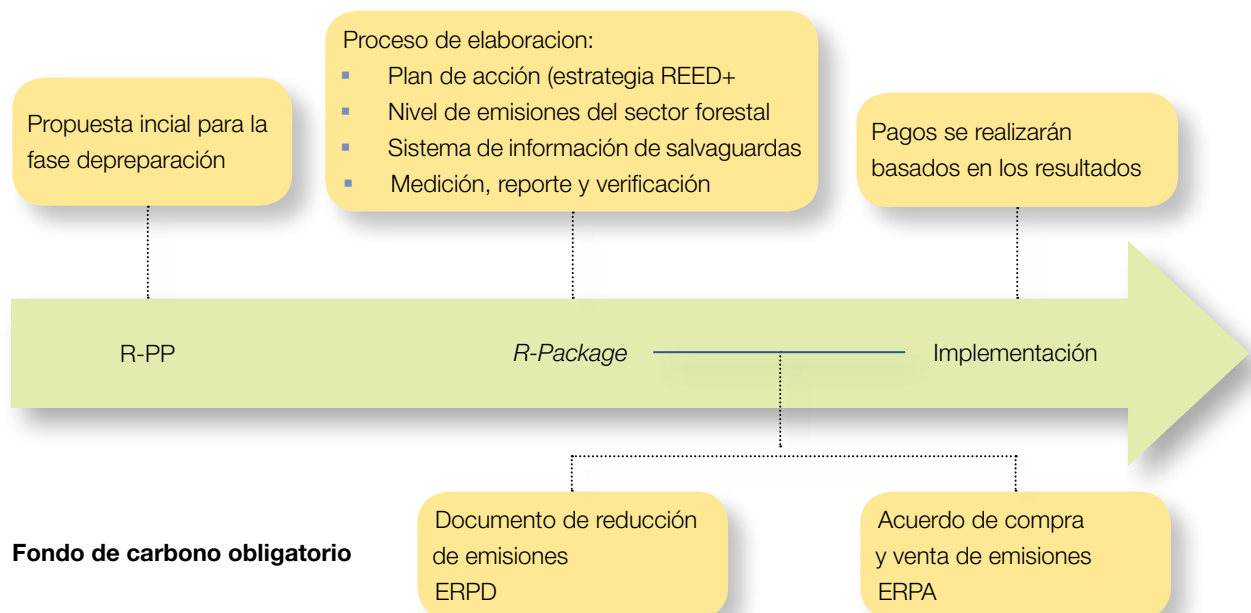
Proceso de elaboracion:
- Plan de acción (estrategia REED+
- Nivel de emisiones del sector forestal
- Sistema de información de salvaguardas
- Medición, reporte y verificación

Propuesta incial para la fase depreparación

Pagos se realizarán basados en los resultados

R-PP

R-Package

Implementación

Fondo de carbono obligatorio

Documento de reducción de emisiones ERPD

Acuerdo de compra y venta de emisiones ERPA